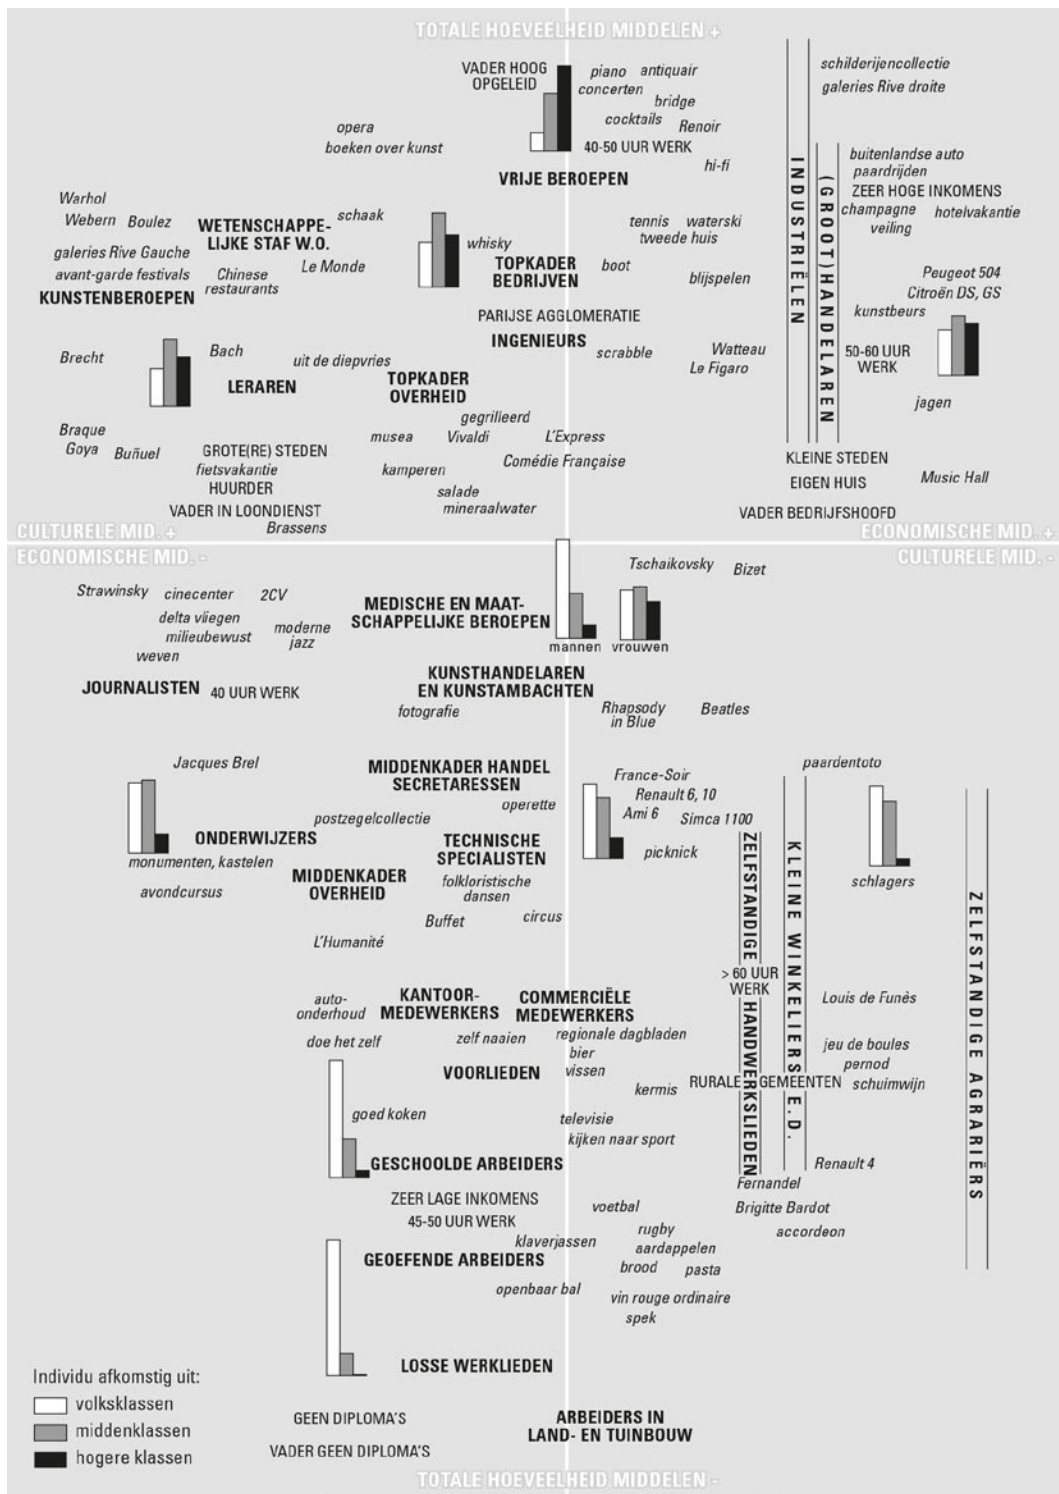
TOTALE HOEVEELHEID MIDDELEN +

VADER HOOG OPGELEID
piano antiquair
concerten
bridge
cocktails Renoir
40-50 UUR WERK
hi-fi
opera
boeken over kunst
VRIJE BEROEPEN

schilderijencollectie
galeries Rive droite
INDUSTRIËLEN
(GROOT)HANDELAREN
buitenlandse auto
paardrijden
ZEER HOGE INKOMENS
champagne hotelvakantie
veiling

Warhol
Webern Boulez
galeries Rive Gauche
avant-garde festivals
KUNSTENBEROEPEN
WETENSCHAPPELIJKE STAF W.O.
schaak
Chinese restaurants
Le Monde
whisky
TOPKADER BEDRIJVEN
boot
tennis waterski
tweede huis
blijspelen
Peugeot 504
Citroën DS, GS
kunstbeurs
PARIJSE AGGLOMERATIE
INGENIEURS
scrabble
Watteau
Le Figaro
50-60 UUR WERK
jagen

Brecht
Bach
LERAREN
uit de diepvries
TOPKADER OVERHEID
gegrilleerd
Vivaldi
musea
L'Express
Braque
Goya Buñuel
GROTE(RE) STEDEN
fietsvakantie
HUURDER
VADER IN LOONDIENST
Brassens
kamperen
Comédie Française
salade
mineraalwater
KLEINE STEDEN
EIGEN HUIS
Music Hall
VADER BEDRIJFSHOOFD

CULTURELE MID. +
ECONOMISCHE MID. -
ECONOMISCHE MID. +
CULTURELE MID. -

Strawinsky cinecenter 2CV
delta vliegen
milieubewust
moderne jazz
weven
MEDISCHE EN MAATSCHAPPELIJKE BEROEPEN
mannen vrouwen
Tschaikovsky Bizet
JOURNALISTEN 40 UUR WERK
KUNSTHANDELAREN EN KUNSTAMBACHTEN
fotografie
Rhapsody in Blue
Beatles

Jacques Brel
MIDDENKADER HANDEL
SECRETARESSEN
operette
France-Soir
Renault 6, 10
Ami 6 Simca 1100
paardentoto
postzegelcollectie
ONDERWIJZERS
TECHNISCHE SPECIALISTEN
picknick
monumenten, kastelen
avondcursus
MIDDENKADER OVERHEID
folkloristische dansen
schlagers
Buffet
circus
L'Humanité
ZELFSTANDIGE HANDWERKSLIEDEN
KLEINE WINKELIERS E.D.
ZELFSTANDIGE AGRARIËRS
> 60 UUR WERK
auto-onderhoud
KANTOOR-MEDEWERKERS
COMMERCIËLE MEDEWERKERS
Louis de Funès
doe het zelf
zelf naaien
regionale dagbladen
bier
vissen
jeu de boules
pernod
VOORLIEDEN
kermis
RURALE GEMEENTEN
schuimwijn
goed koken
televisie
kijken naar sport
GESCHOOLDE ARBEIDERS
Renault 4
Fernandel
ZEER LAGE INKOMENS
45-50 UUR WERK
voetbal
Brigitte Bardot
rugby
accordeon
klaverjassen
aardappelen
GEOEFENDE ARBEIDERS
brood
pasta
openbaar bal
vin rouge ordinaire
spek
LOSSE WERKLIEDEN

Individu afkomstig uit:
volksklassen
middenklassen
hogere klassen

GEEN DIPLOMA'S
VADER GEEN DIPLOMA'S
ARBEIDERS IN LAND- EN TUINBOUW

TOTALE HOEVEELHEID MIDDELEN -